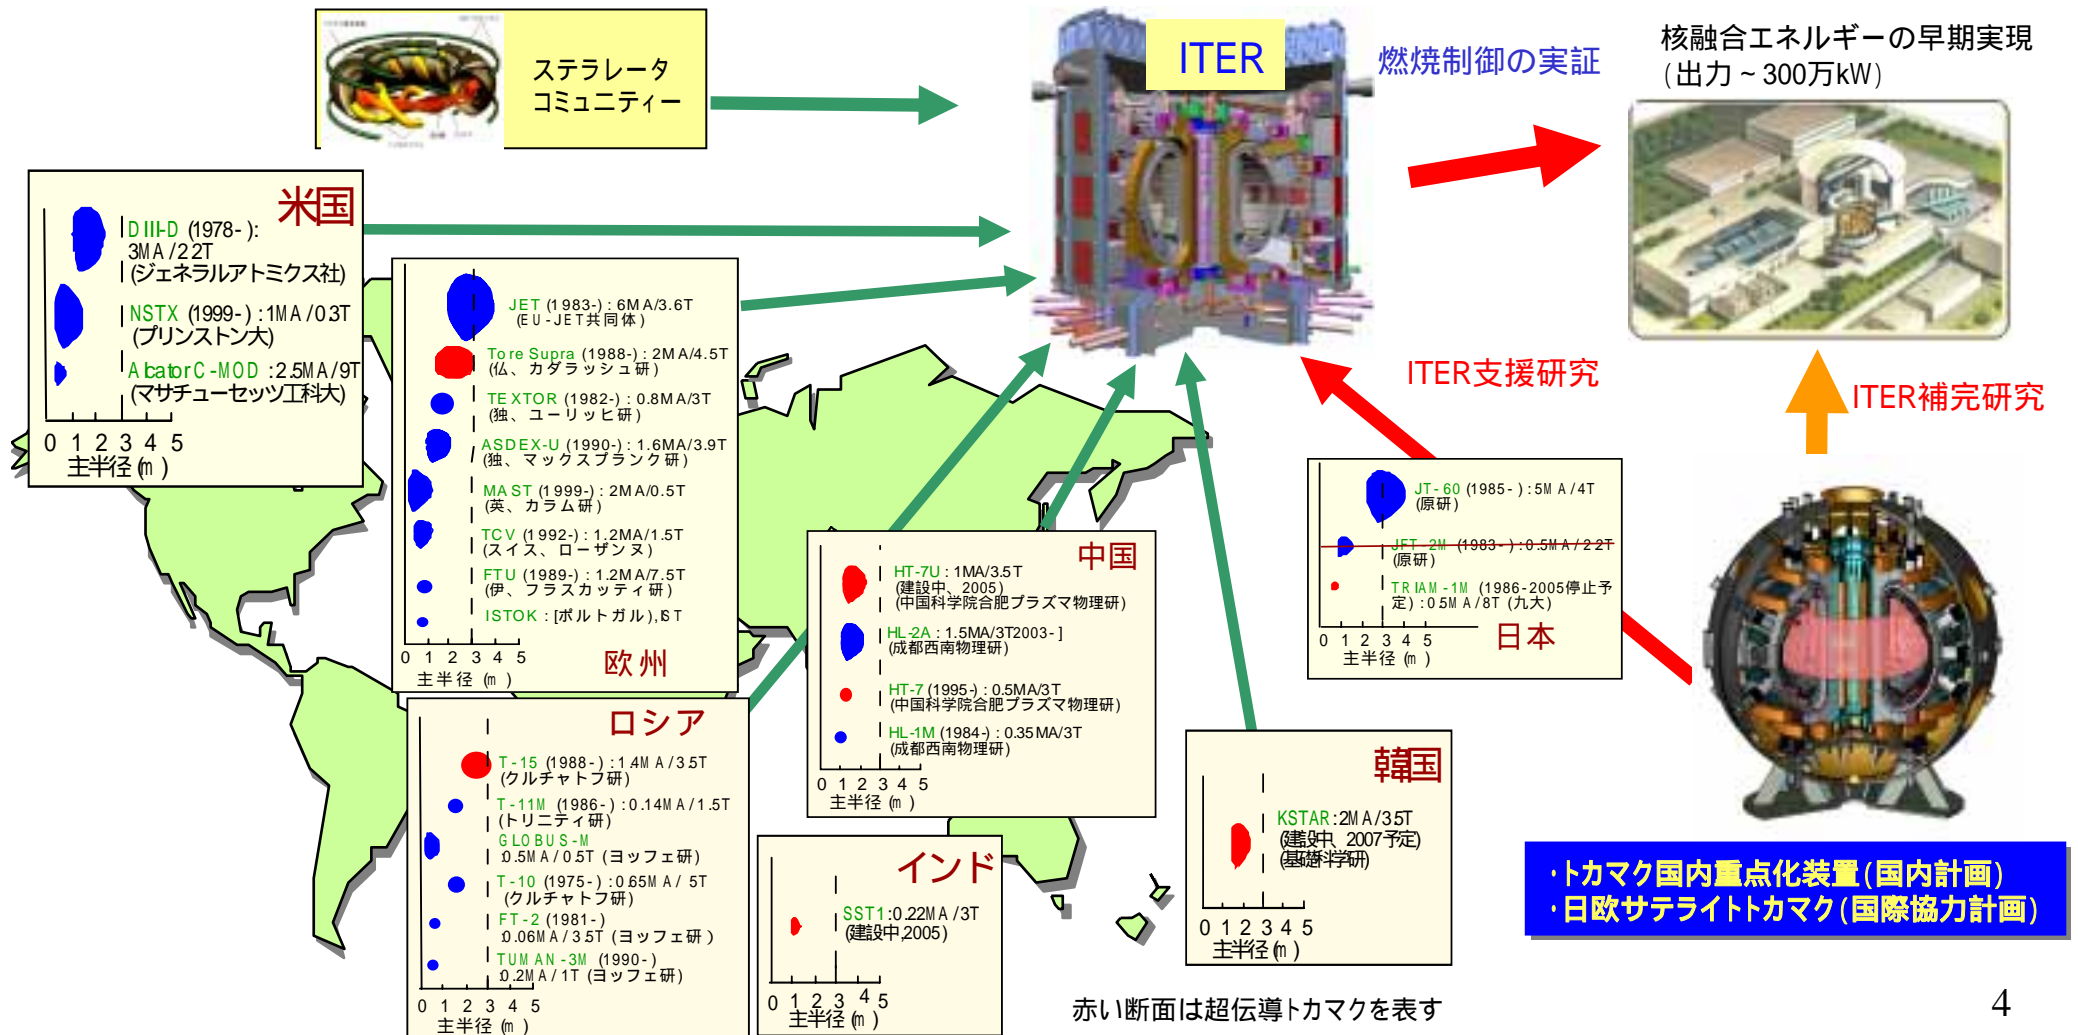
ステラレータ
コミュニティー

ITER

燃焼制御の実証

核融合エネルギーの早期実現
(出力～300万kW)

米国

DIII-D (1978-):
3MA/2.2T
(ジェネラルアトミクス社)

NSTX (1999-):1MA/0.3T
(プリンストン大)

AlcatorC-MOD :2.5MA/9T
(マサチューセッツ工科大)

0 1 2 3 4 5
主半径(m)

JET (1983-):6MA/3.6T
(EU-JET共同体)

Tore Supra (1988-):2MA/4.5T
(仏、カダラッシュ研)

TEXTOR (1982-):0.8MA/3T
(独、ユーリッヒ研)

ASDEX-U (1990-):1.6MA/3.9T
(独、マックスプランク研)

MAST (1999-):2MA/0.5T
(英、カラム研)

TCV (1992-):1.2MA/1.5T
(スイス、ローザンヌ)

FTU (1989-):1.2MA/7.5T
(伊、フラスカッティ研)

ISTOK :[ポルトガル],IST

0 1 2 3 4 5
主半径(m)

欧州

ITER支援研究

ITER補完研究

JT-60 (1985-):5MA/4T
(原研)

JFT-2M (1983-):0.5MA/2.2T
(原研)

TRIAM-1M (1986-2005停止予定):0.5MA/8T (九大)

0 1 2 3 4 5
主半径(m)

日本

中国

HT-7U :1MA/3.5T
(建設中、2005)
(中国科学院合肥プラズマ物理研)

HL-2A :1.5MA/3T2003-]
(成都西南物理研)

HT-7 (1995-):0.5MA/3T
(中国科学院合肥プラズマ物理研)

HL-1M (1984-):0.35MA/3T
(成都西南物理研)

0 1 2 3 4 5
主半径(m)

ロシア

T-15 (1988-):1.4MA/3.5T
(クルチャトフ研)

T-11M (1986-):0.14MA/1.5T
(トリニティ研)

GLOBUS-M
0.5MA/0.5T (ヨッフェ研)

T-10 (1975-):0.65MA/5T
(クルチャトフ研)

FT-2 (1981-)
0.06MA/3.5T (ヨッフェ研)

TUMAN-3M (1990-)
0.2MA/1T (ヨッフェ研)

0 1 2 3 4 5
主半径(m)

インド

SST1:0.22MA/3T
(建設中,2005)

0 1 2 3 4 5
主半径(m)

韓国

KSTAR:2MA/3.5T
(建設中、2007予定)
(基礎科学研)

0 1 2 3 4 5
主半径(m)

・トカマク国内重点化装置(国内計画)
・日欧サテライトトカマク(国際協力計画)

赤い断面は超伝導トカマクを表す

4